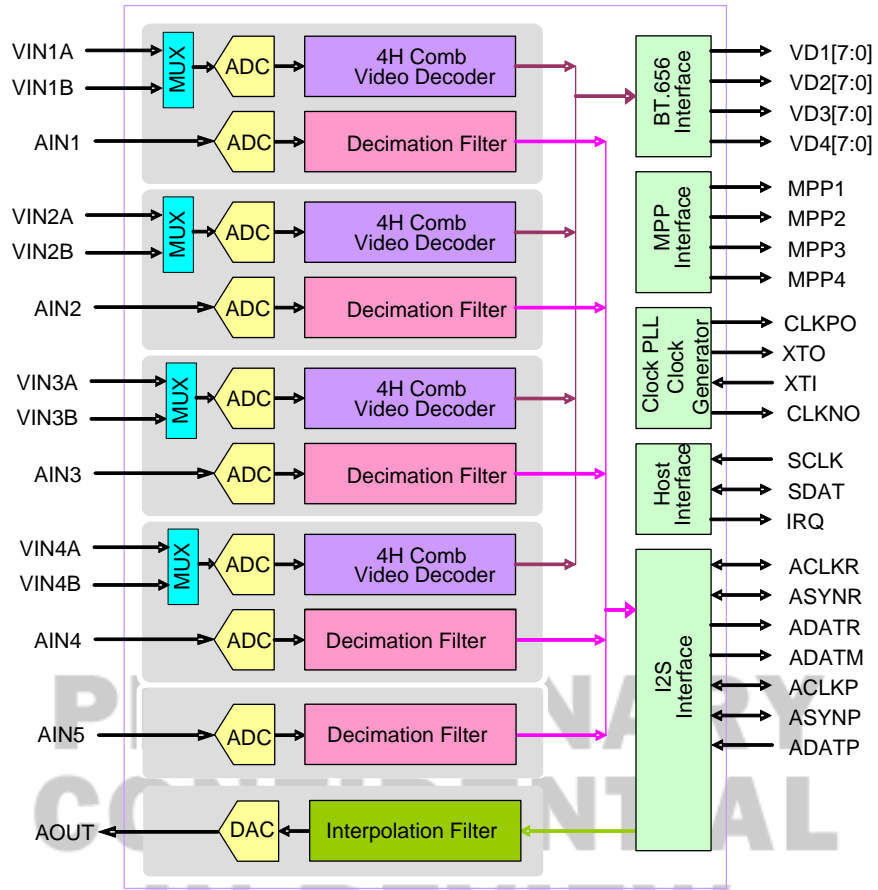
VIN1A
VIN1B
MUX
ADC
4H Comb Video Decoder
AIN1
ADC
Decimation Filter
VIN2A
VIN2B
MUX
ADC
4H Comb Video Decoder
AIN2
ADC
Decimation Filter
VIN3A
VIN3B
MUX
ADC
4H Comb Video Decoder
AIN3
ADC
Decimation Filter
VIN4A
VIN4B
MUX
ADC
4H Comb Video Decoder
AIN4
ADC
Decimation Filter
AIN5
ADC
Decimation Filter
AOUT
DAC
Interpolation Filter

BT.656 Interface
VD1[7:0]
VD2[7:0]
VD3[7:0]
VD4[7:0]
MPP Interface
MPP1
MPP2
MPP3
MPP4
Clock PLL Clock Generator
CLKPO
XTO
XTI
CLKNO
Host Interface
SCLK
SDAT
IRQ
I2S Interface
ACLKR
ASYNR
ADATR
ADATM
ACLKP
ASYNP
ADATP

P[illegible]NARY
CO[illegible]NTIAL